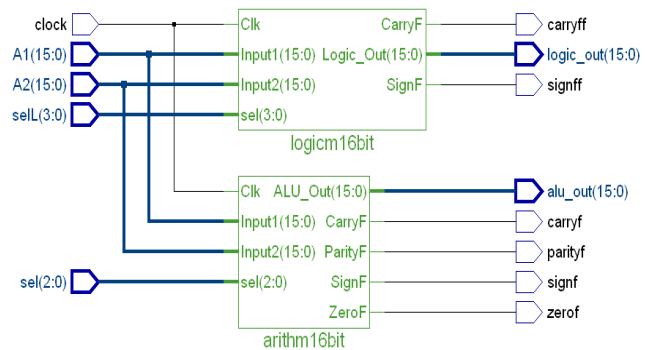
clock
A1(15:0)
A2(15:0)
selL(3:0)
Clk
Input1(15:0)
Input2(15:0)
sel(3:0)
CarryF
Logic_Out(15:0)
SignF
logicm16bit
carryff
logic_out(15:0)
signff
Clk
Input1(15:0)
Input2(15:0)
sel(2:0)
ALU_Out(15:0)
CarryF
ParityF
SignF
ZeroF
arithm16bit
sel(2:0)
alu_out(15:0)
carryf
parityf
signf
zerof